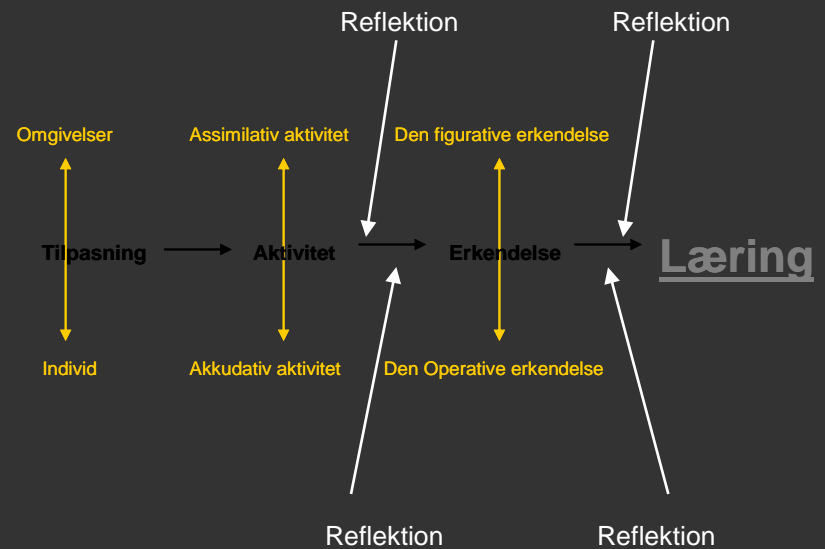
Reflektion

Reflektion

Omgivelser

Assimilativ aktivitet

Den figurative erkendelse

Tilpasning

Aktivitet

Erkendelse

Læring

Individ

Akkudativ aktivitet

Den Operative erkendelse

Reflektion

Reflektion